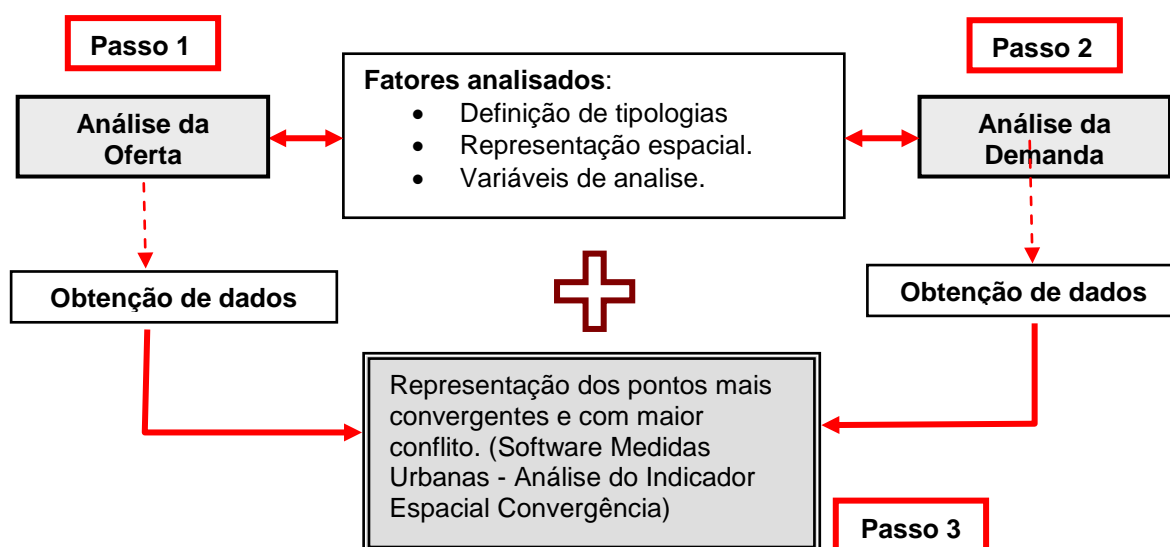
Passo 1

Análise da Oferta

Fatores analisados:
• Definição de tipologias
• Representação espacial.
• Variáveis de analise.

Passo 2

Análise da Demanda

Obtenção de dados

Obtenção de dados

Representação dos pontos mais convergentes e com maior conflito. (Software Medidas Urbanas - Análise do Indicador Espacial Convergência)

Passo 3